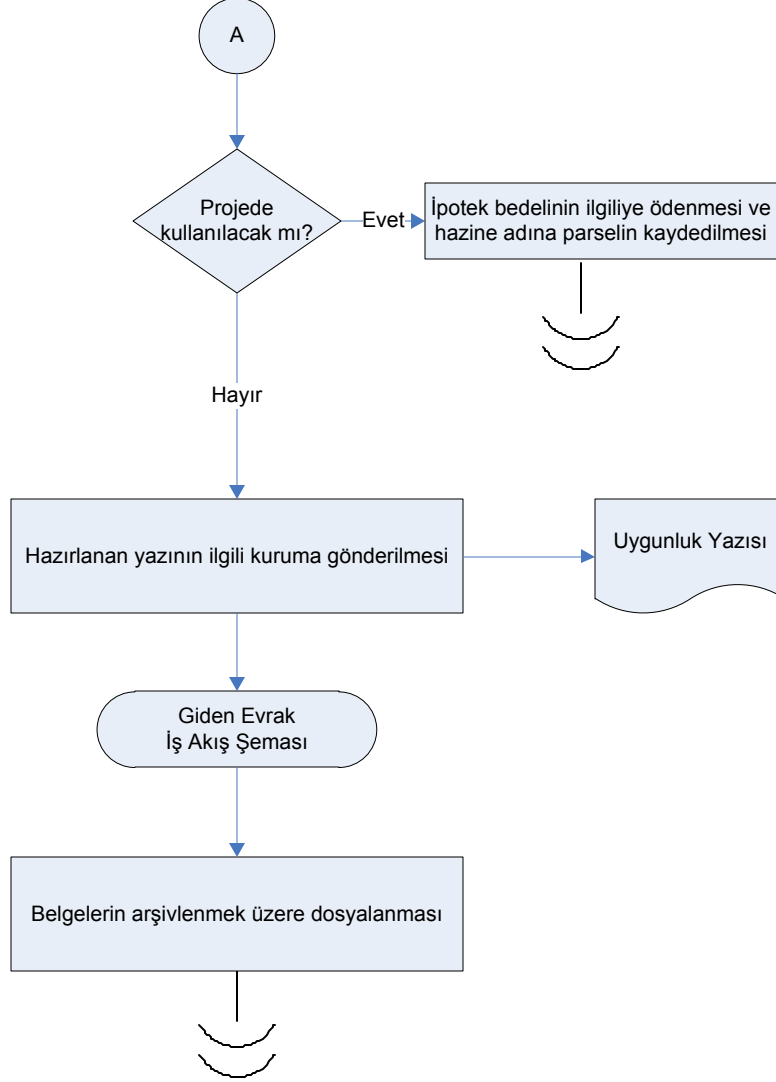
A

Projede kullanılacak mı?

Evet

İpotek bedelinin ilgiliye ödenmesi ve hazine adına parselin kaydedilmesi

Hayır

Hazırlanan yazının ilgili kuruma gönderilmesi

Uygunluk Yazısı

Giden Evrak
İş Akış Şeması

Belgelerin arşivlenmek üzere dosyalanması